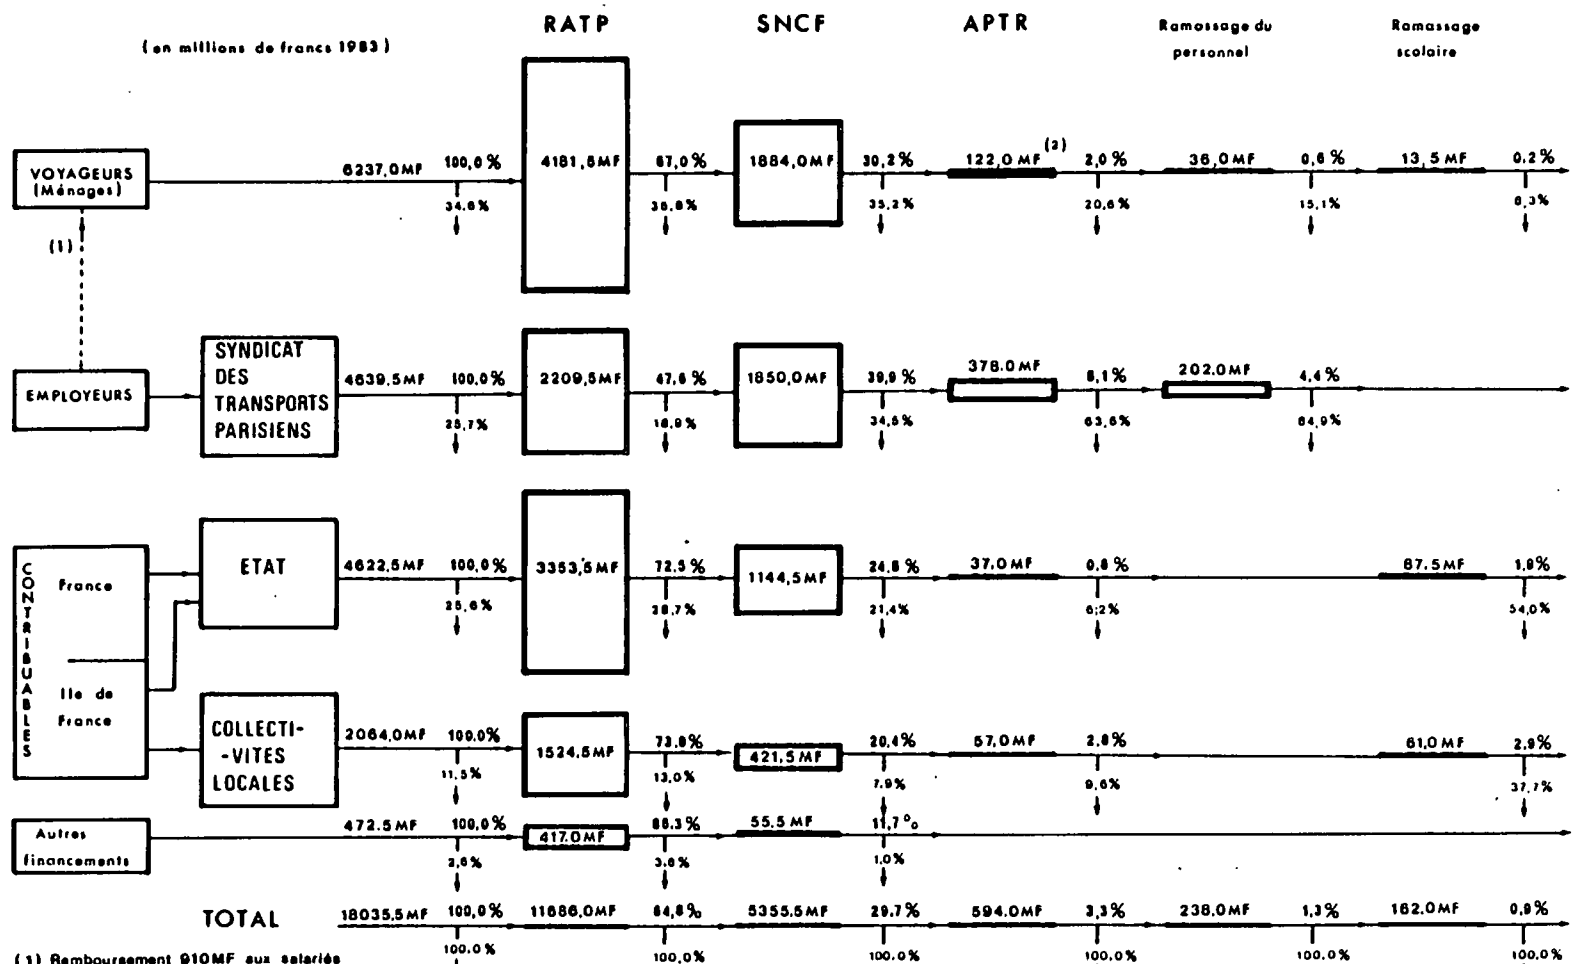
(en millions de francs 1983)

RATP

SNCF

APTR

Ramassage du personnel

Ramassage scolaire

VOYAGEURS (Ménages)

6237,0MF 100,0% 34,6% 4181,8MF 67,0% 38,8% 1884,0MF 30,2% 35,2% 122,0MF (2) 2,0% 20,6% 36,0MF 0,6% 15,1% 13,5MF 0,2% 8,3%

(1)

EMPLOYEURS

SYNDICAT DES TRANSPORTS PARISIENS

4639,5MF 100,0% 25,7% 2209,5MF 47,6% 18,9% 1850,0MF 39,9% 34,5% 378,0MF 8,1% 63,6% 202,0MF 4,4% 84,9%

CONTRIBUABLES

France

Ile de France

ETAT

4622,5MF 100,0% 25,6% 3353,5MF 72,5% 28,7% 1144,5MF 24,8% 21,4% 37,0MF 0,8% 6,2% 87,5MF 1,9% 54,0%

COLLECTI--VITES LOCALES

2064,0MF 100,0% 11,5% 1524,5MF 73,8% 13,0% 421,5MF 20,4% 7,9% 57,0MF 2,8% 9,6% 61,0MF 2,9% 37,7%

Autres financements

472,5MF 100,0% 2,6% 417,0MF 88,3% 3,6% 55,5MF 11,7% 1,0%

TOTAL

18035,5MF 100,0% 100,0% 11686,0MF 64,8% 100,0% 5355,5MF 29,7% 100,0% 594,0MF 3,3% 100,0% 238,0MF 1,3% 100,0% 162,0MF 0,9% 100,0%

(1) Remboursement 910MF aux salariés